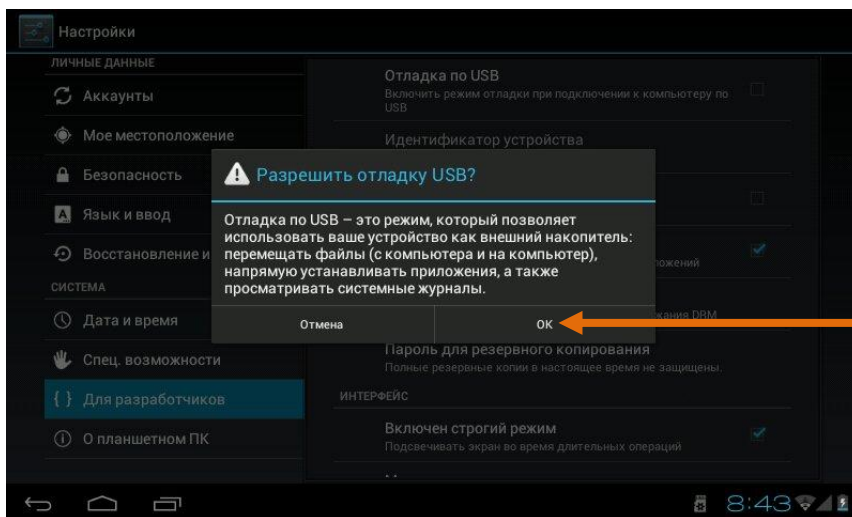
Настройки

ЛИЧНЫЕ ДАННЫЕ
Аккаунты
Мое местоположение
Безопасность
Язык и ввод
Восстановление и
СИСТЕМА
Дата и время
Спец. возможности
Для разработчиков
О планшетном ПК

Отладка по USB
Включить режим отладки при подключении к компьютеру по USB
Идентификатор устройства

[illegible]ожений
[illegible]ания DRM
Пароль для резервного копирования
Полные резервные копии в настоящее время не защищены.
ИНТЕРФЕЙС
Включен строгий режим
Подсвечивать экран во время длительных операций

Разрешить отладку USB?
Отладка по USB – это режим, который позволяет использовать ваше устройство как внешний накопитель: перемещать файлы (с компьютера и на компьютер), напрямую устанавливать приложения, а также просматривать системные журналы.
Отмена
ОК

8:43